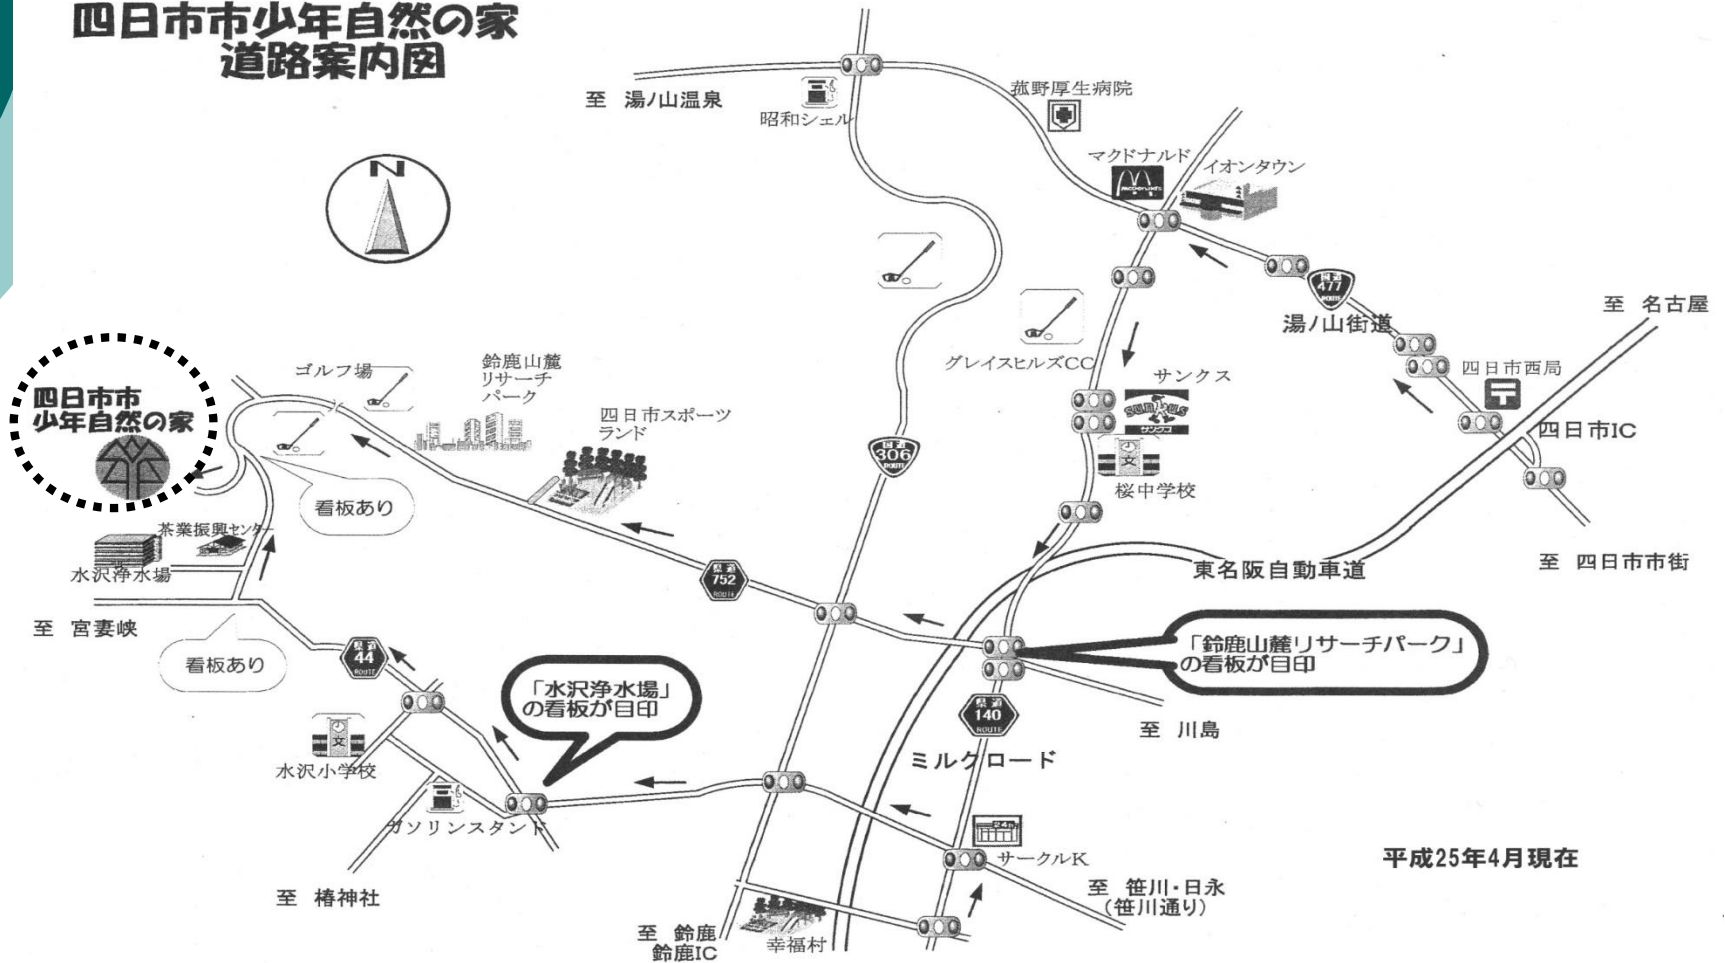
四日市市少年自然の家
道路案内図

至 湯ノ山温泉
昭和シェル
菰野厚生病院
マクドナルド
イオンタウン
N
国道 477 ROUTE
湯ノ山街道
至 名古屋
四日市西局
四日市IC
グレイスヒルズCC
サンクス
桜中学校
国道 306 ROUTE
ゴルフ場
鈴鹿山麓リサーチパーク
四日市スポーツランド
四日市市少年自然の家
看板あり
茶業振興センター
水沢浄水場
県道 752 ROUTE
東名阪自動車道
至 四日市市街
至 宮妻峡
看板あり
県道 44 ROUTE
「鈴鹿山麓リサーチパーク」の看板が目印
「水沢浄水場」の看板が目印
県道 140 ROUTE
至 川島
水沢小学校
ミルクロード
ガソリンスタンド
サークルK
至 椿神社
至 笹川・日永 (笹川通り)
平成25年4月現在
至 鈴鹿 鈴鹿IC
幸福村